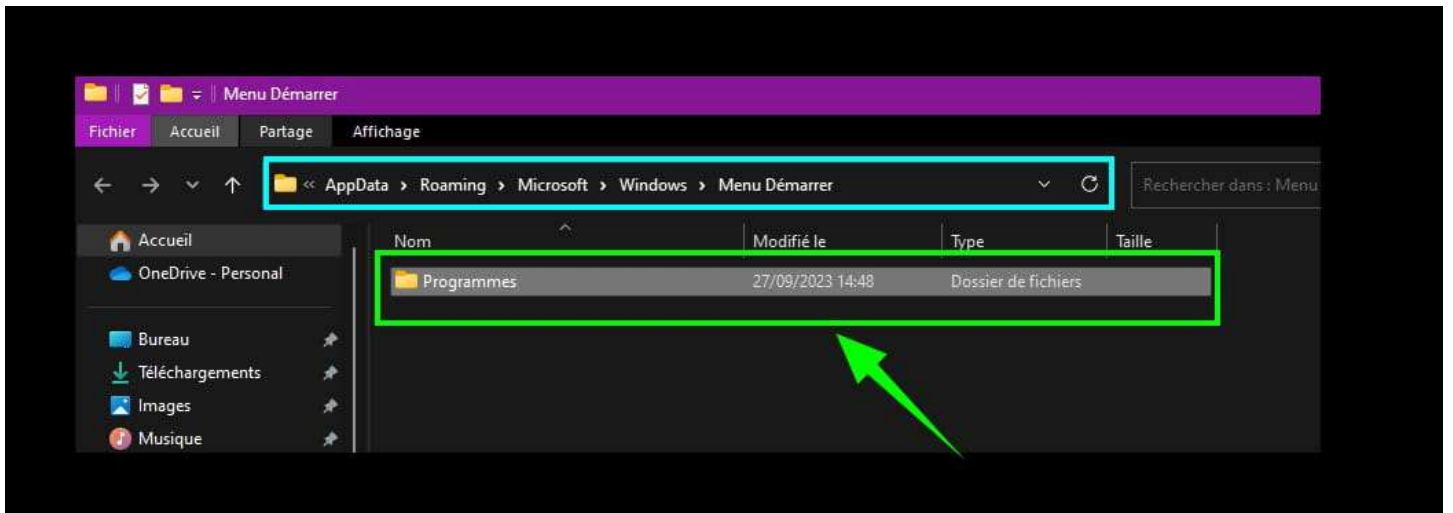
Menu Démarrer

Fichier Accueil Partage Affichage

« AppData › Roaming › Microsoft › Windows › Menu Démarrer

Rechercher dans : Menu

Accueil
OneDrive - Personal

Bureau
Téléchargements
Images
Musique

| Nom | Modifié le | Type | Taille |
|---|---|---|---|
| Programmes | 27/09/2023 14:48 | Dossier de fichiers | |